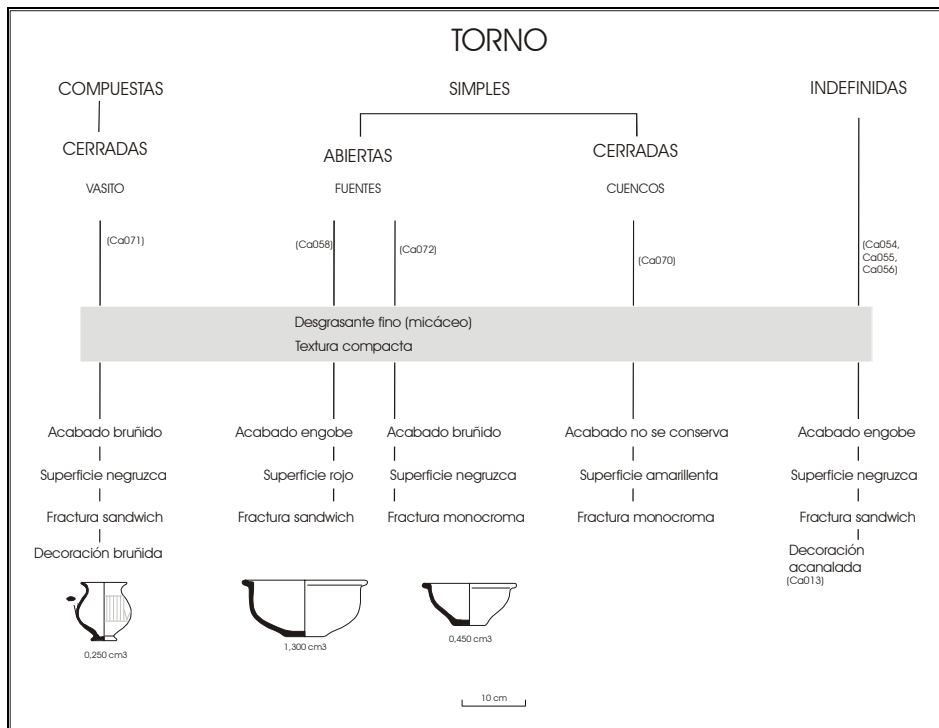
TORNO

COMPUESTAS

CERRADAS

VASITO

(Ca071)

SIMPLES

ABIERTAS

FUENTES

(Ca058)

(Ca072)

CERRADAS

CUENCOS

(Ca070)

INDEFINIDAS

(Ca054, Ca055, Ca056)

Desgrasante fino (micáceo)
Textura compacta

Acabado bruñido
Superficie negruzca
Fractura sandwich
Decoración bruñida

Acabado engobe
Superficie rojo
Fractura sandwich

Acabado bruñido
Superficie negruzca
Fractura monocroma

Acabado no se conserva
Superficie amarillenta
Fractura monocroma

Acabado engobe
Superficie negruzca
Fractura sandwich
Decoración acanalada
(Ca013)

0,250 cm3

1,300 cm3

0,450 cm3

10 cm